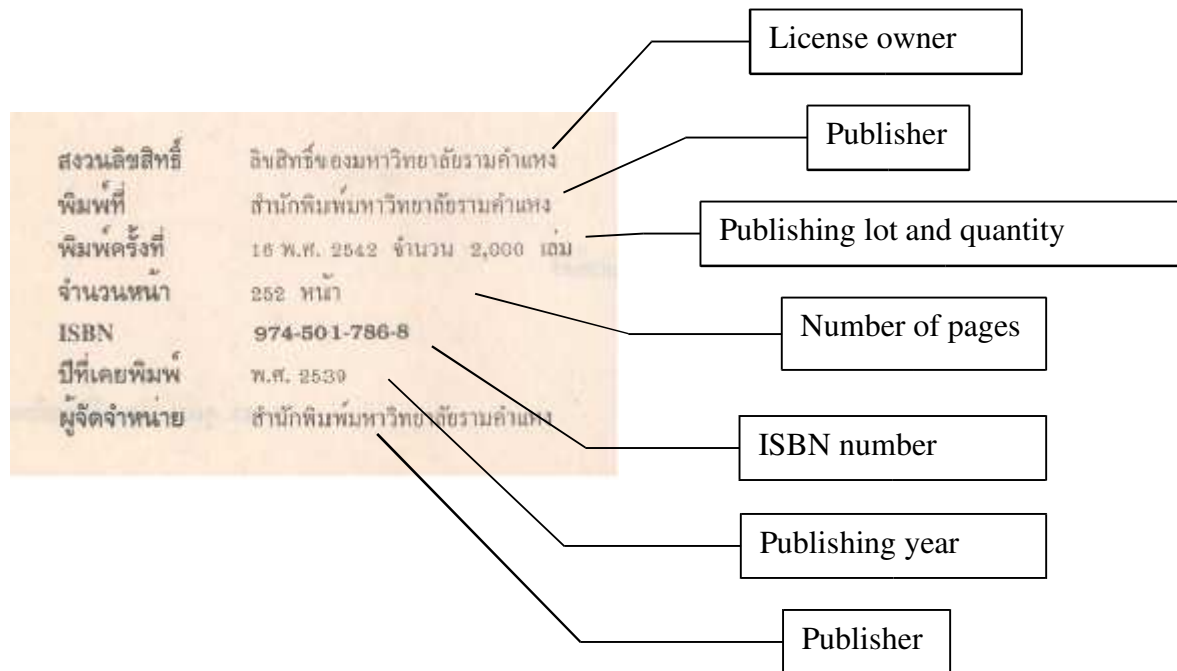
| | |
|---|---|
| สงวนลิขสิทธิ์ | ลิขสิทธิ์ของมหาวิทยาลัยรามคำแหง |
| พิมพ์ที่ | สำนักพิมพ์มหาวิทยาลัยรามคำแหง |
| พิมพ์ครั้งที่ | 16 พ.ศ. 2542 จำนวน 2,000 เล่ม |
| จำนวนหน้า | 252 หน้า |
| ISBN | 974-501-786-8 |
| ปีที่เคยพิมพ์ | พ.ศ. 2539 |
| ผู้จัดจำหน่าย | สำนักพิมพ์มหาวิทยาลัยรามคำแหง |

License owner

Publisher

Publishing lot and quantity

Number of pages

ISBN number

Publishing year

Publisher